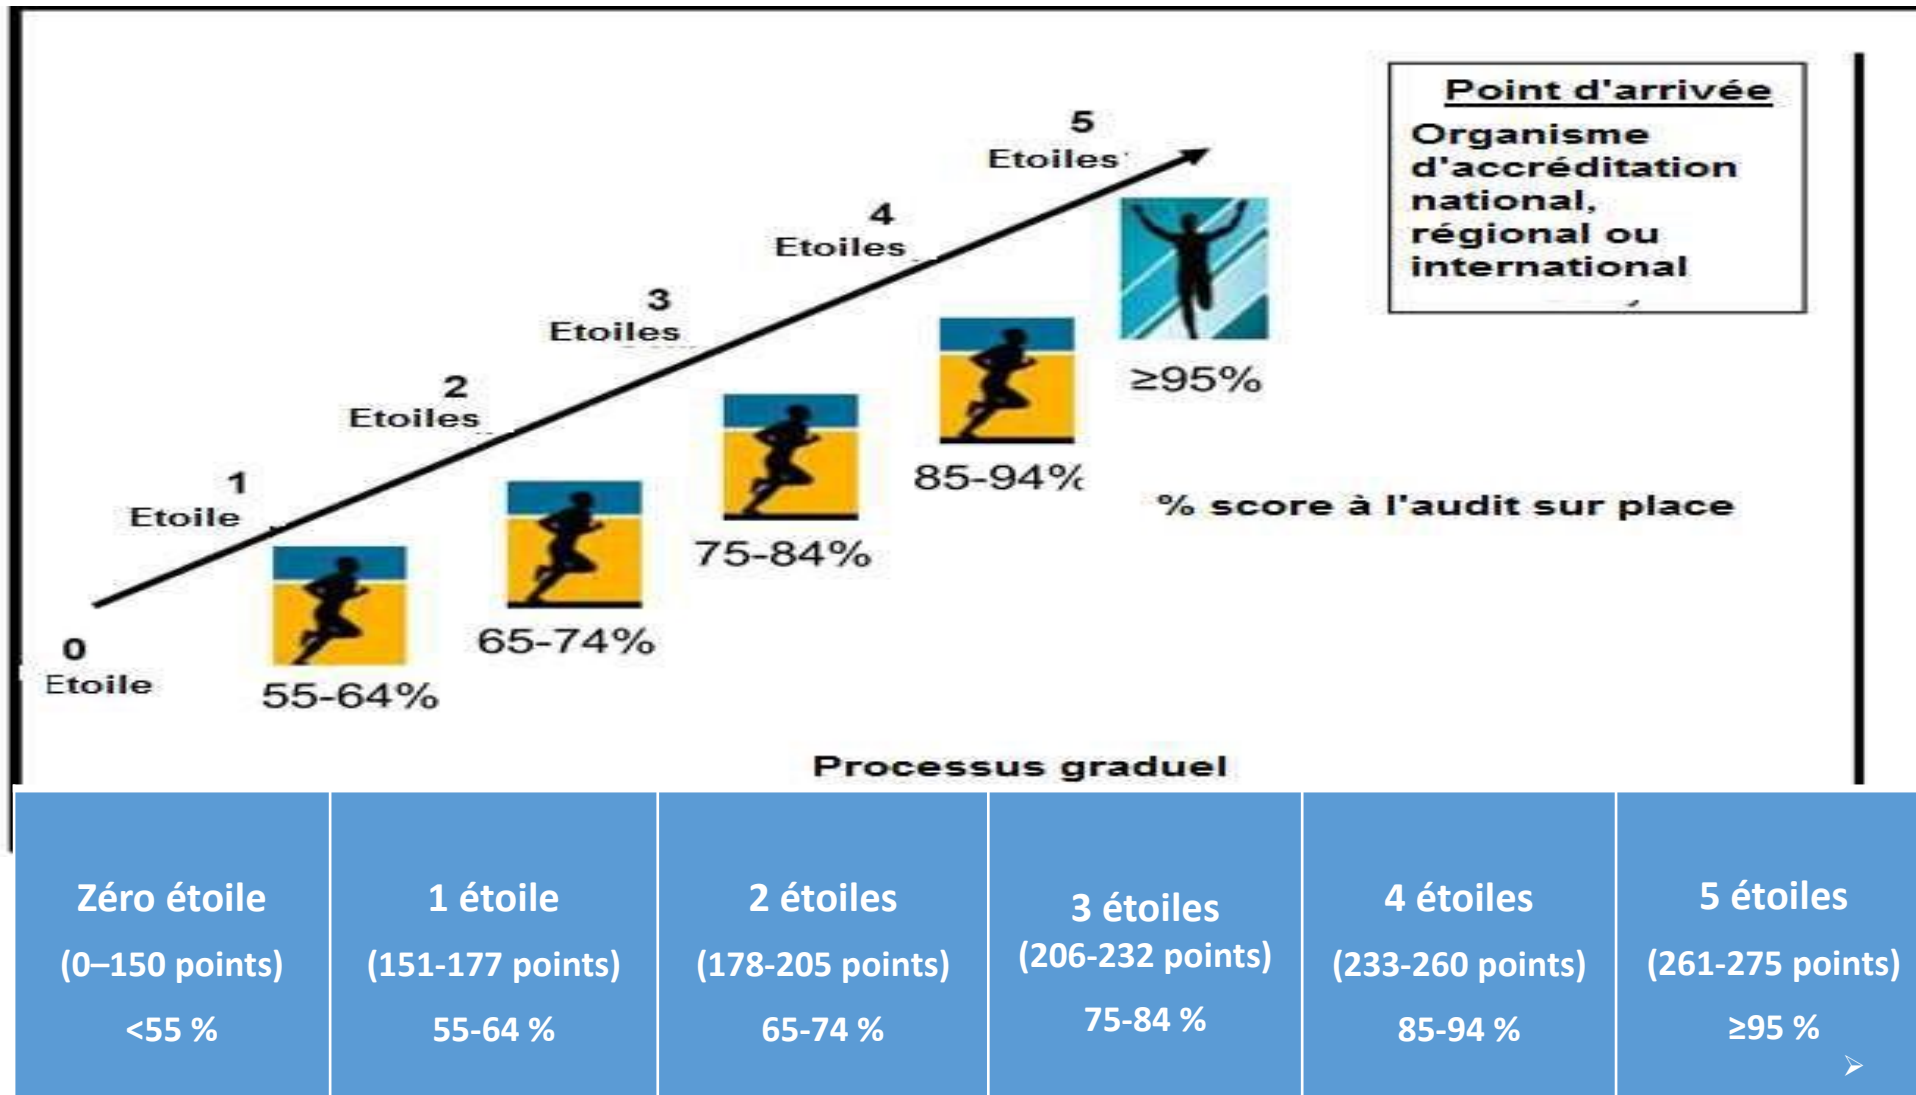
Point d'arrivée
Organisme d'accréditation national, régional ou international

5 Etoiles

4 Etoiles

3 Etoiles

2 Etoiles

1 Etoile

0 Etoile

55-64%

65-74%

75-84%

85-94%

≥95%

% score à l'audit sur place

Processus graduel

| Zéro étoile (0–150 points) <55 % | 1 étoile (151-177 points) 55-64 % | 2 étoiles (178-205 points) 65-74 % | 3 étoiles (206-232 points) 75-84 % | 4 étoiles (233-260 points) 85-94 % | 5 étoiles (261-275 points) ≥95 % |
|---|---|---|---|---|---|